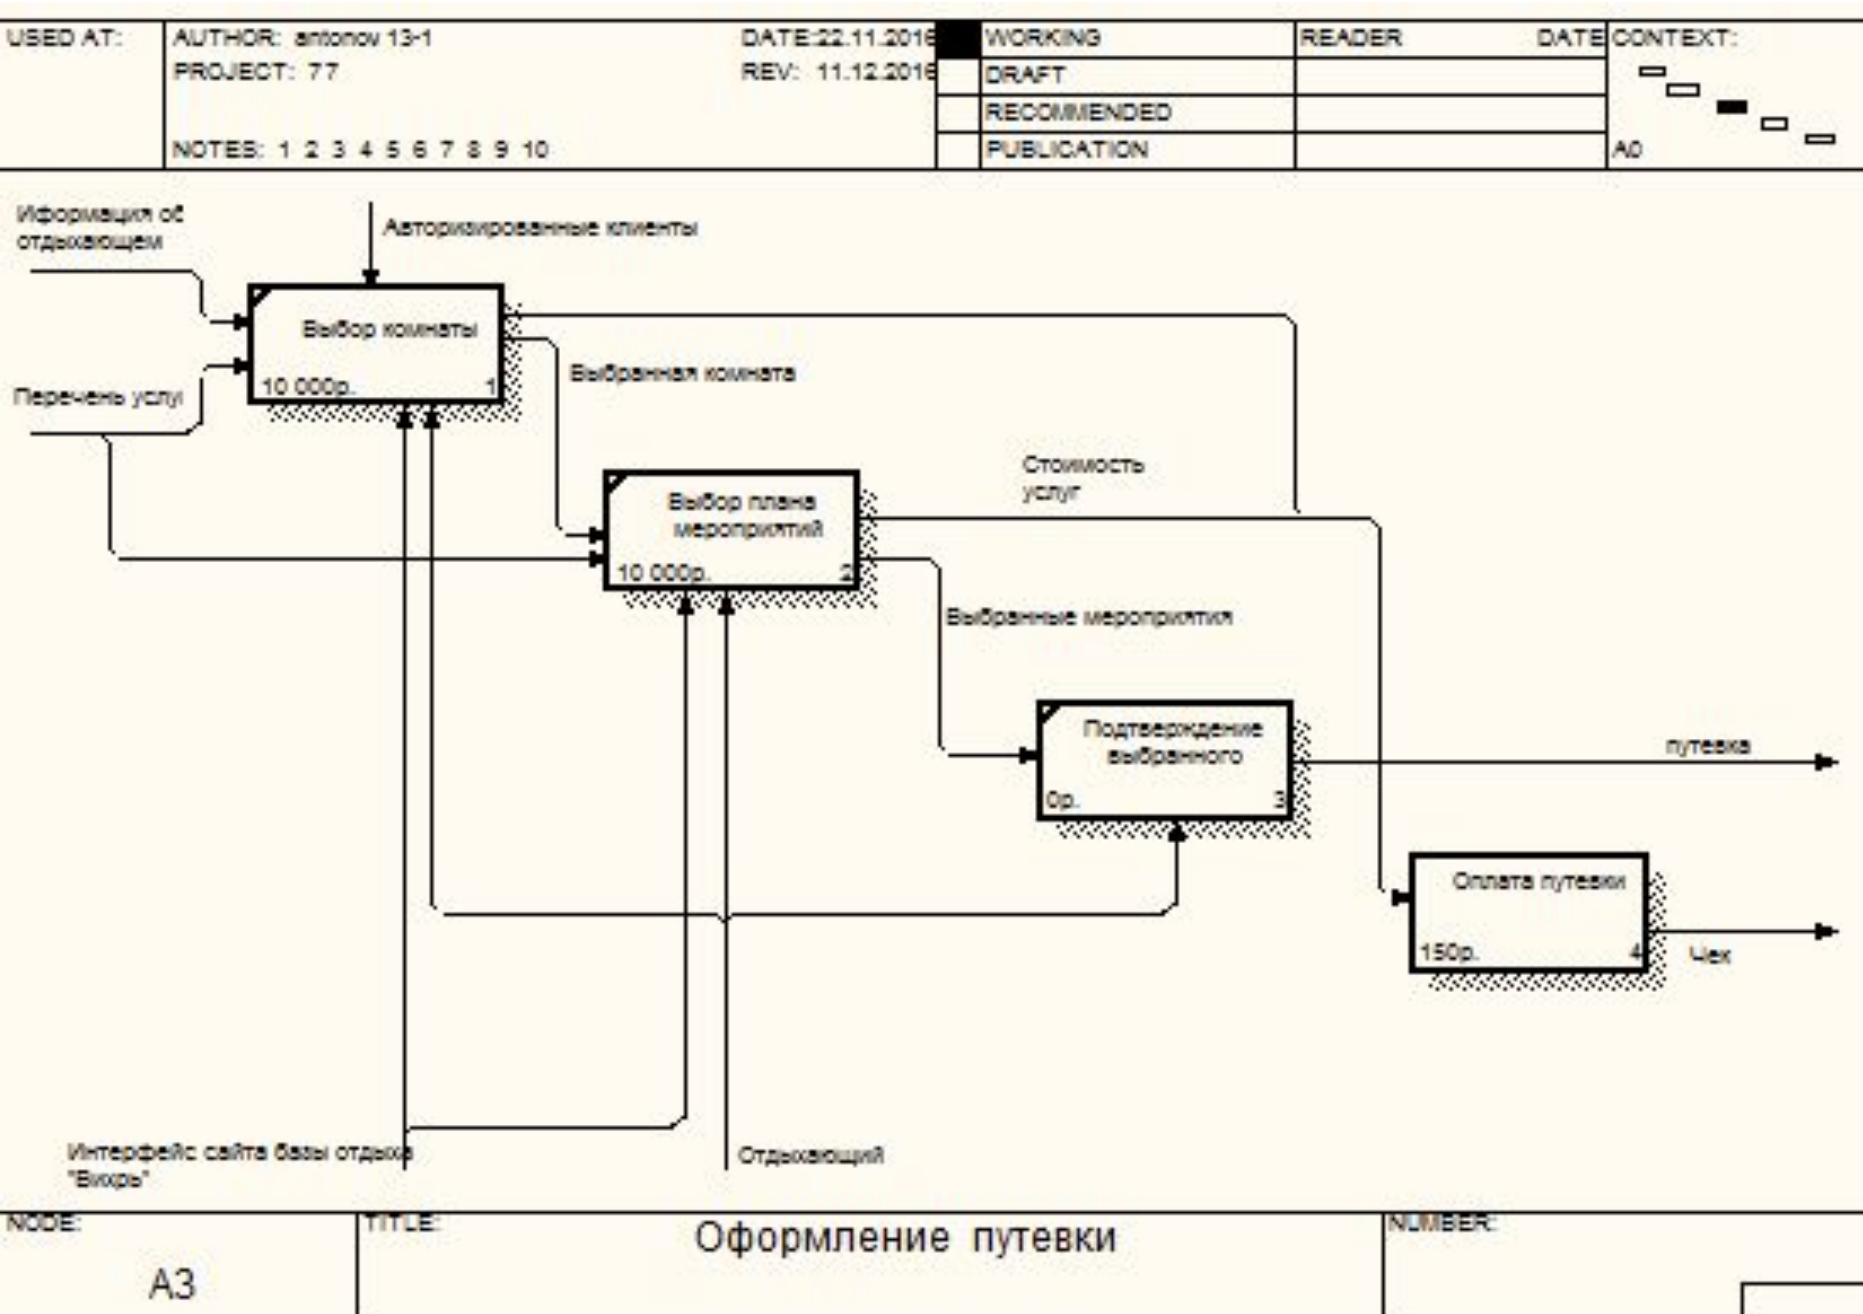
USED AT: AUTHOR: antonov 13-1 DATE:22.11.2016 WORKING READER DATE CONTEXT:
PROJECT: 77 REV: 11.12.2016 DRAFT
RECOMMENDED
NOTES: 1 2 3 4 5 6 7 8 9 10 PUBLICATION A0

Ифоромация об отдыхающем

Авторизированные клиенты

Выбор комнаты
10 000р. 1

Перечень услуг

Выбранная комната

Стоимость услуг

Выбор плана мероприятий
10 000р. 2

Выбранные мероприятия

Подтверждение выбранного
0р. 3

путевка

Оплата путевки
150р. 4

Чек

Интерфейс сайта базы отдыха "Вихрь"

Отдыхающий

NODE: A3 TITLE: Оформление путевки NUMBER: